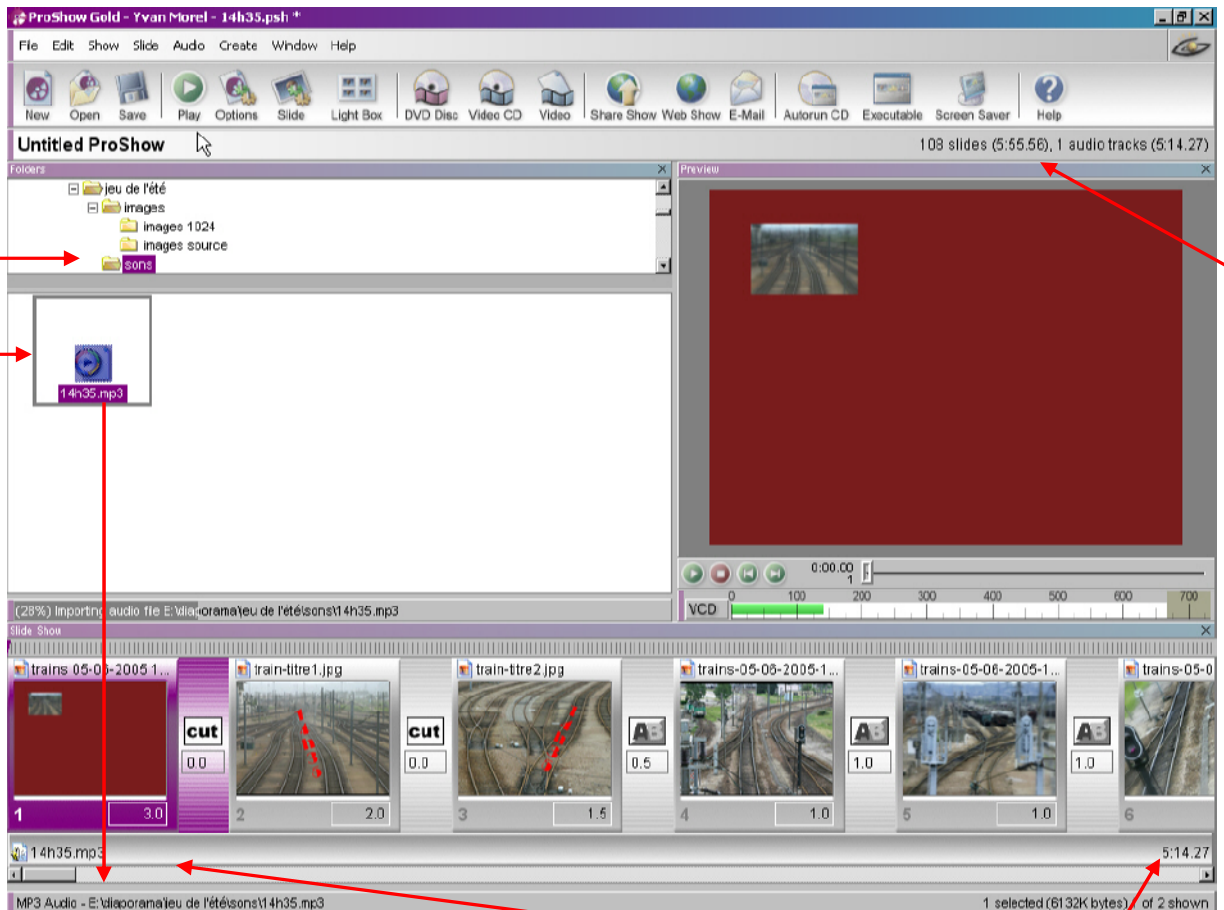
ProShow Gold - Yvan Morel - 14h35.psh *

File Edit Show Slide Audio Create Window Help

New Open Save Play Options Slide Light Box DVD Disc Video CD Video Share Show Web Show E-Mail Autorun CD Executable Screen Saver Help

Untitled ProShow

108 slides (5:55.56), 1 audio tracks (5:14.27)

Folders

jeu de l'été
images
images 1024
images source
sons

14h35.mp3

(28%) Importing audio file E:\diaporama\jeu de l'été\sons\14h35.mp3

Preview

0:00.00
1

VCD 0 100 200 300 400 500 600 700

Slide Show

trains 05-06-2005 1...
1 3.0
cut
0.0
train-titre1.jpg
2 2.0
cut
0.0
train-titre2.jpg
3 1.5
0.5
trains-05-06-2005-1...
4 1.0
1.0
trains-05-06-2005-1...
5 1.0
1.0
trains-05-0
6

14h35.mp3
5:14.27

MP3 Audio - E:\diaporama\jeu de l'été\sons\14h35.mp3

1 selected (6132K bytes), of 2 shown